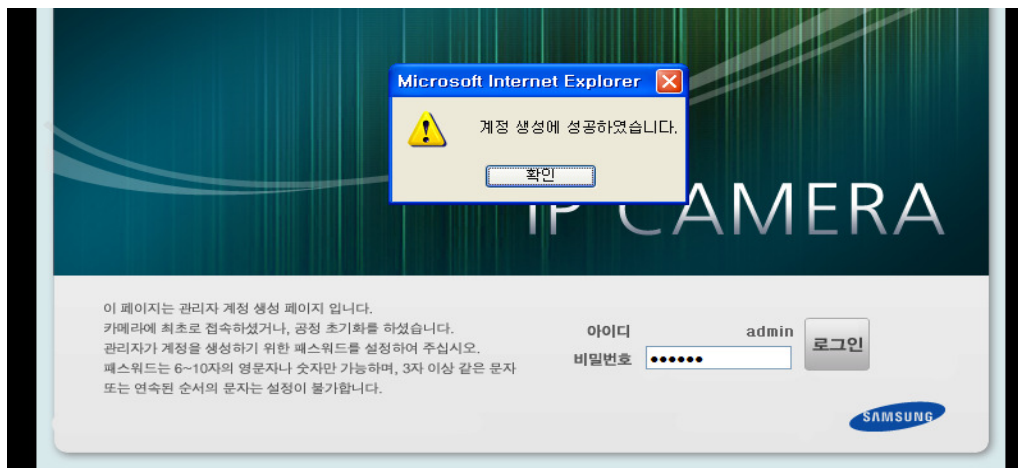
Microsoft Internet Explorer

계정 생성에 성공하였습니다.

확인

IP CAMERA

이 페이지는 관리자 계정 생성 페이지 입니다.
카메라에 최초로 접속하셨거나, 공정 초기화를 하셨습니다.
관리자가 계정을 생성하기 위한 패스워드를 설정하여 주십시오.
패스워드는 6~10자의 영문자나 숫자만 가능하며, 3자 이상 같은 문자 또는 연속된 순서의 문자는 설정이 불가합니다.

아이디 admin
비밀번호 ••••••
로그인

SAMSUNG